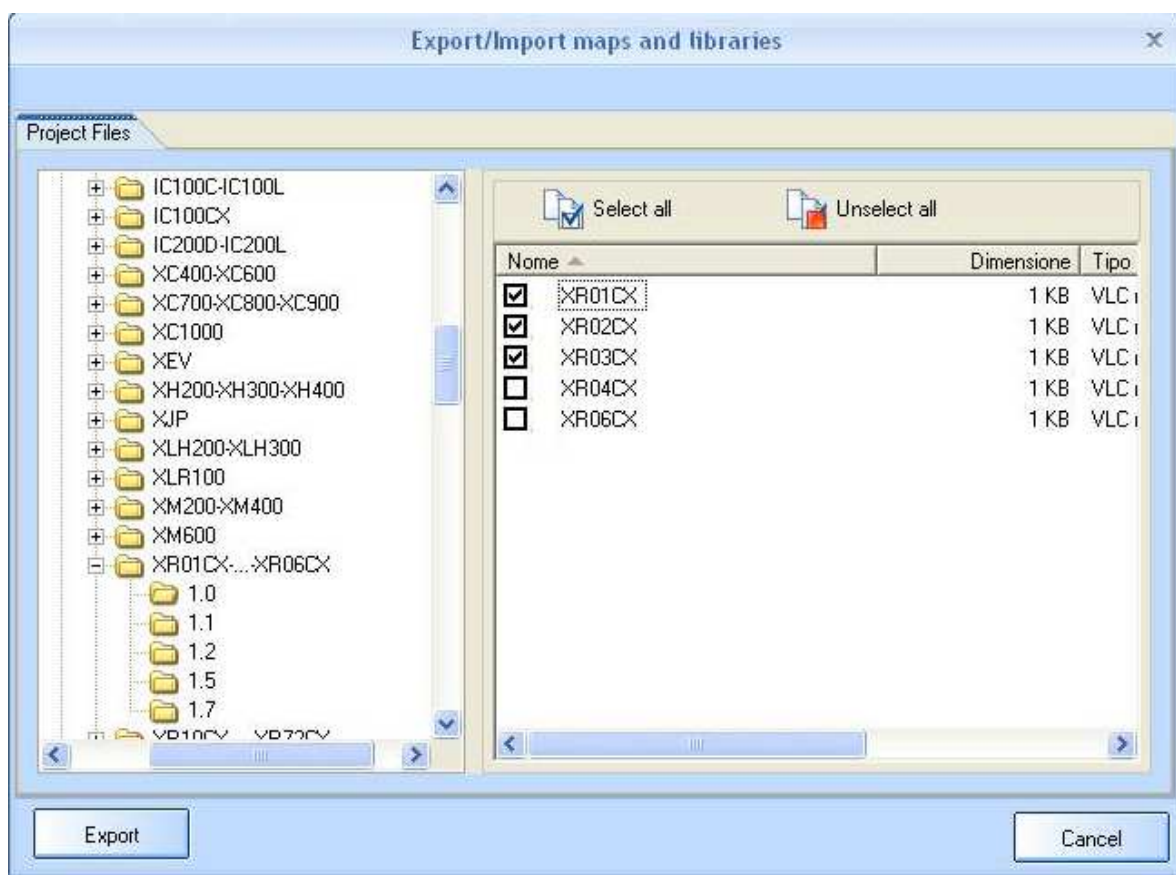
Export/Import maps and libraries

Project Files

IC100C-IC100L
IC100CX
IC200D-IC200L
XC400-XC600
XC700-XC800-XC900
XC1000
XEV
XH200-XH300-XH400
XJP
XLH200-XLH300
XLR100
XM200-XM400
XM600
XR01CX-...XR06CX
1.0
1.1
1.2
1.5
1.7
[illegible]

Select all
Unselect all

| Nome | Dimensione | Tipo |
|---|---|---|
| ☑ XR01CX | 1 KB | VLC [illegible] |
| ☑ XR02CX | 1 KB | VLC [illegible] |
| ☑ XR03CX | 1 KB | VLC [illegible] |
| ☐ XR04CX | 1 KB | VLC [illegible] |
| ☐ XR06CX | 1 KB | VLC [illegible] |

Export
Cancel